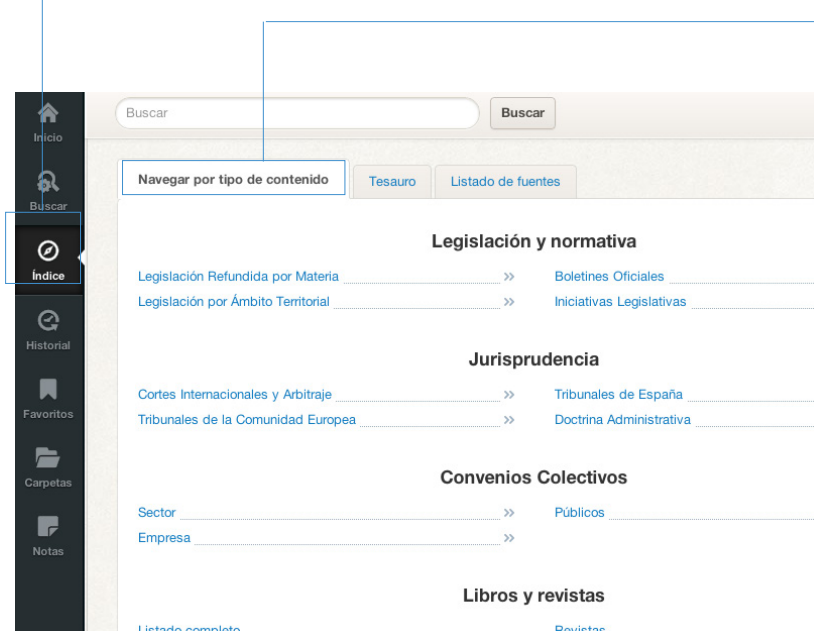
Inicio
Buscar
Índice
Historial
Favoritos
Carpetas
Notas

Buscar
Buscar

Navegar por tipo de contenido
Tesauro
Listado de fuentes

Legislación y normativa

Legislación Refundida por Materia »
Legislación por Ámbito Territorial »
Boletines Oficiales
Iniciativas Legislativas

Jurisprudencia

Cortes Internacionales y Arbitraje »
Tribunales de la Comunidad Europea »
Tribunales de España
Doctrina Administrativa

Convenios Colectivos

Sector »
Empresa »
Públicos

Libros y revistas

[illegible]
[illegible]